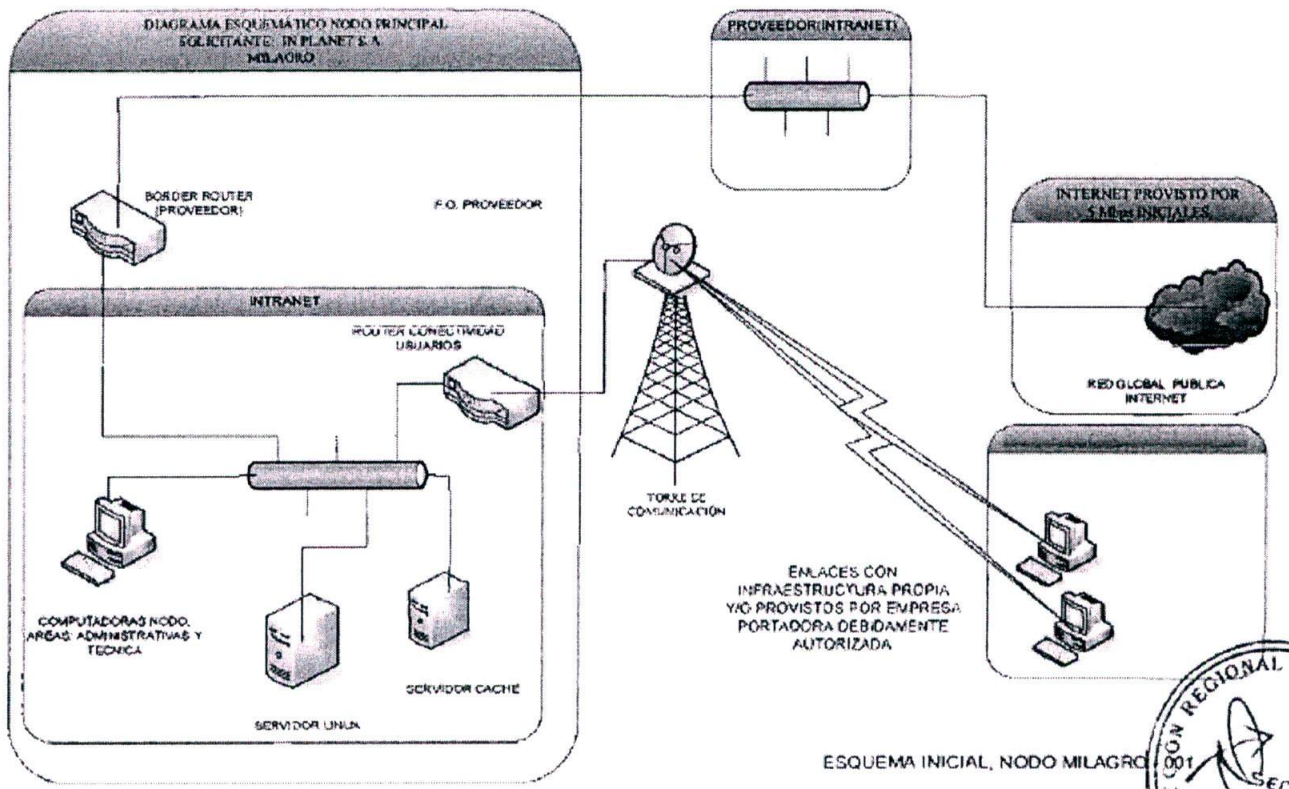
DIAGRAMA ESQUEMÁTICO NODO PRINCIPAL
SOLICITANTE: INPLANET S.A
MILAGRO

PROVEEDOR(INTRANET)

BORDER ROUTER
(PROVEEDOR)

F.O. PROVEEDOR

INTERNET PROVISTO POR
5 Mbps INICIALES

INTRANET

ROUTER CONECTIVIDAD
USUARIOS

RED GLOBAL PUBLICA
INTERNET

TORRE DE
COMUNICACIÓN

COMPUTADORAS NODO,
AREAS: ADMINISTRATIVAS Y
TECNICA

SERVIDOR LINUX

SERVIDOR CACHÉ

ENLACES CON
INFRAESTRUCYURA PROPIA
Y/O PROVISTOS POR EMPRESA
PORTADORA DEBIDAMENTE
AUTORIZADA

ESQUEMA INICIAL, NODO MILAGRO 001

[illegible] CON REGIONAL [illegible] SEC